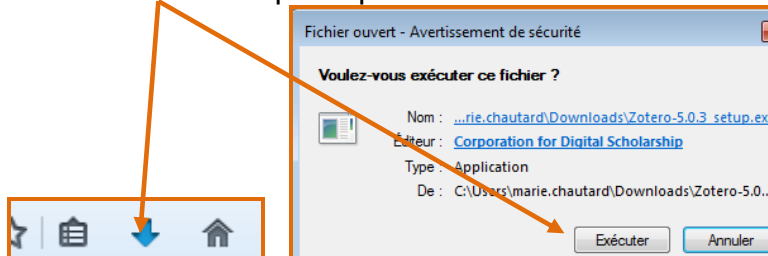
Fichier ouvert - Avertissement de sécurité

Voulez-vous exécuter ce fichier ?

Nom : ...rie.chautard\Downloads\Zotero-5.0.3_setup.ex

Éditeur : Corporation for Digital Scholarship

Type : Application

De : C:\Users\marie.chautard\Downloads\Zotero-5.0..

Exécuter Annuler